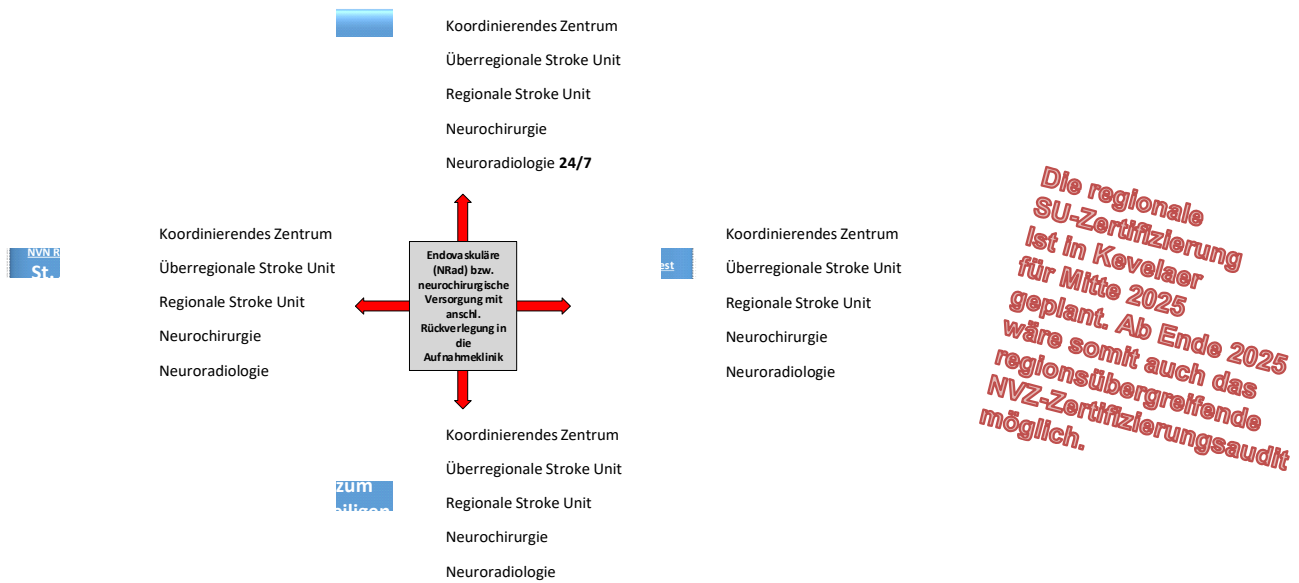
Koordinierendes Zentrum

Überregionale Stroke Unit

Regionale Stroke Unit

Neurochirurgie

Neuroradiologie **24/7**

NVN R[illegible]
St.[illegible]

Koordinierendes Zentrum

Überregionale Stroke Unit

Regionale Stroke Unit

Neurochirurgie

Neuroradiologie

Endovaskuläre (NRad) bzw. neurochirurgische Versorgung mit anschl. Rückverlegung in die Aufnahmeklinik

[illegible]est

Koordinierendes Zentrum

Überregionale Stroke Unit

Regionale Stroke Unit

Neurochirurgie

Neuroradiologie

Die regionale SU-Zertifizierung ist in Kevelaer für Mitte 2025 geplant. Ab Ende 2025 wäre somit auch das regionsübergreifende NVZ-Zertifizierungsaudit möglich.

Koordinierendes Zentrum

Überregionale Stroke Unit

zum
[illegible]iligen

Regionale Stroke Unit

Neurochirurgie

Neuroradiologie